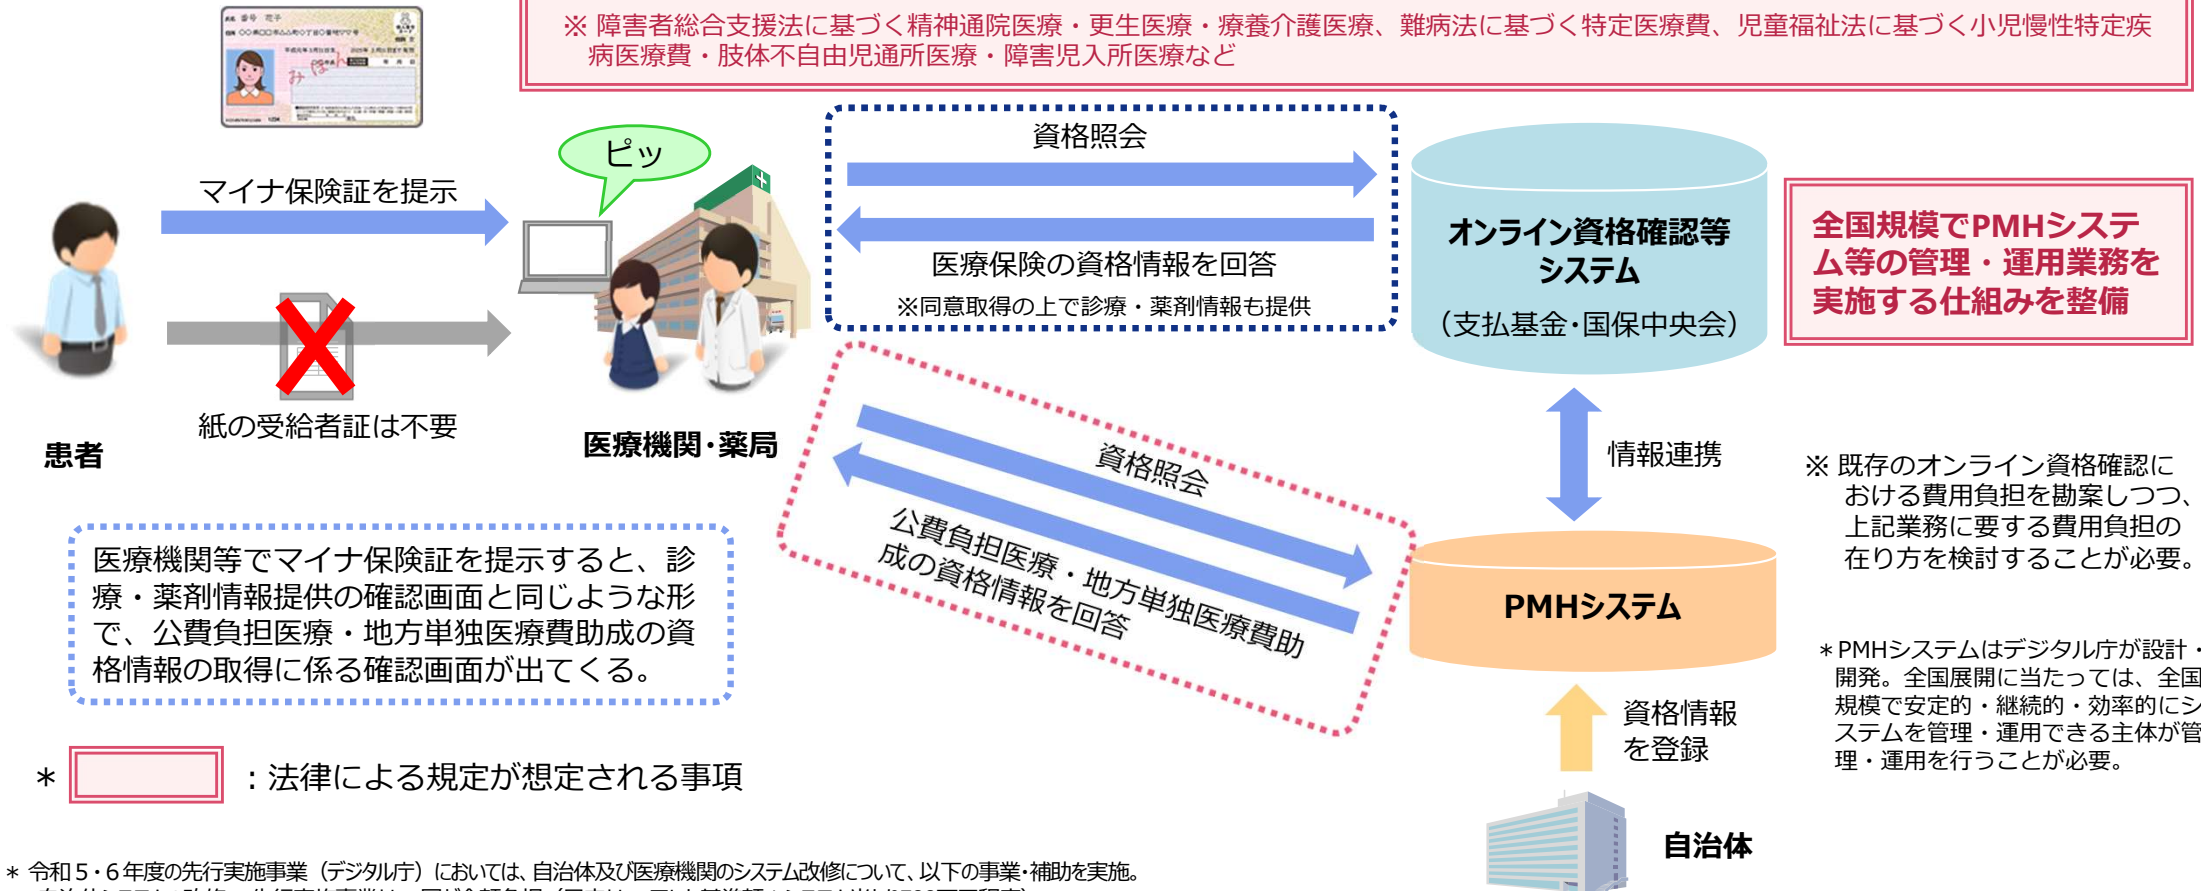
※ 障害者総合支援法に基づく精神通院医療・更生医療・療養介護医療、難病法に基づく特定医療費、児童福祉法に基づく小児慢性特定疾病医療費・肢体不自由児通所医療・障害児入所医療など

ピッ

マイナ保険証を提示

紙の受給者証は不要

患者

医療機関・薬局

資格照会

医療保険の資格情報を回答

※同意取得の上で診療・薬剤情報も提供

オンライン資格確認等システム

（支払基金･国保中央会）

全国規模でPMHシステム等の管理・運用業務を実施する仕組みを整備

情報連携

※ 既存のオンライン資格確認における費用負担を勘案しつつ、上記業務に要する費用負担の在り方を検討することが必要。

資格照会

公費負担医療・地方単独医療費助成の資格情報を回答

PMHシステム

＊PMHシステムはデジタル庁が設計・開発。全国展開に当たっては、全国規模で安定的・継続的・効率的にシステムを管理・運用できる主体が管理・運用を行うことが必要。

資格情報を登録

自治体

医療機関等でマイナ保険証を提示すると、診療・薬剤情報提供の確認画面と同じような形で、公費負担医療・地方単独医療費助成の資格情報の取得に係る確認画面が出てくる。

＊ ：法律による規定が想定される事項

＊ 令和５・６年度の先行実施事業（デジタル庁）においては、自治体及び医療機関のシステム改修について、以下の事業・補助を実施。
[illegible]